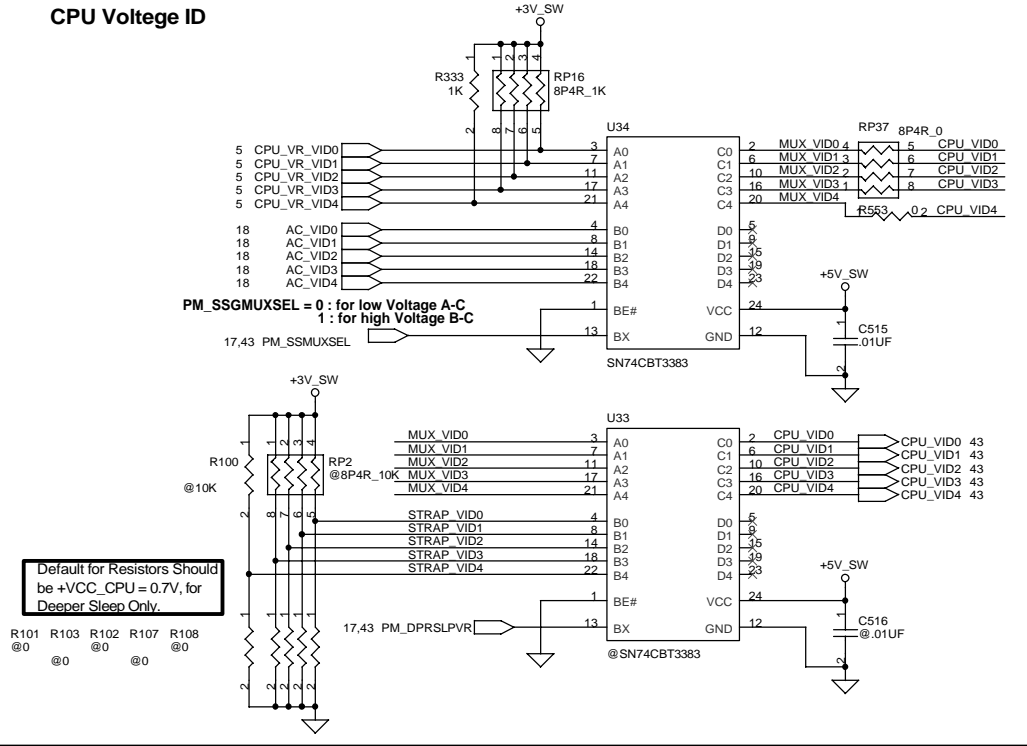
CPU Voltege ID

+3V_SW

R333 1K
RP16 8P4R_1K
1 2 3 4
2
8 7 6 5

U34

5 CPU_VR_VID0
5 CPU_VR_VID1
5 CPU_VR_VID2
5 CPU_VR_VID3
5 CPU_VR_VID4

3 A0
7 A1
11 A2
17 A3
21 A4

C0 2 MUX_VID0 4
C1 6 MUX_VID1 3
C2 10 MUX_VID2 2
C3 16 MUX_VID3 1
C4 20 MUX_VID4

RP37 8P4R_0
5 CPU_VID0
6 CPU_VID1
7 CPU_VID2
8 CPU_VID3
R553 0 2 CPU_VID4

18 AC_VID0
18 AC_VID1
18 AC_VID2
18 AC_VID3
18 AC_VID4

4 B0
8 B1
14 B2
18 B3
22 B4

D0 5
D1 9
D2 15
D3 19
D4 23

+5V_SW

PM_SSGMUXSEL = 0 : for low Voltage A-C
1 : for high Voltage B-C

1 BE#
VCC 24
C515 .01UF
1
2
17,43 PM_SSMUXSEL
13 BX
GND 12
SN74CBT3383

+3V_SW

U33

R100 @10K
RP2 @8P4R_10K
1 2 3 4
2
8 7 6 5

MUX_VID0 3 A0
MUX_VID1 7 A1
MUX_VID2 11 A2
MUX_VID3 17 A3
MUX_VID4 21 A4

C0 2 CPU_VID0
C1 6 CPU_VID1
C2 10 CPU_VID2
C3 16 CPU_VID3
C4 20 CPU_VID4

CPU_VID0 43
CPU_VID1 43
CPU_VID2 43
CPU_VID3 43
CPU_VID4 43

STRAP_VID0 4 B0
STRAP_VID1 8 B1
STRAP_VID2 14 B2
STRAP_VID3 18 B3
STRAP_VID4 22 B4

D0 5
D1 9
D2 15
D3 19
D4 23

Default for Resistors Should be +VCC_CPU = 0.7V, for Deeper Sleep Only.

+5V_SW

1 BE#
VCC 24
C516 @.01UF
1
2

R101 @0
R103 @0
R102 @0
R107 @0
R108 @0

17,43 PM_DPRSLPVR
13 BX
GND 12
@SN74CBT3383

1 1 1 1 1
2 2 2 2 2